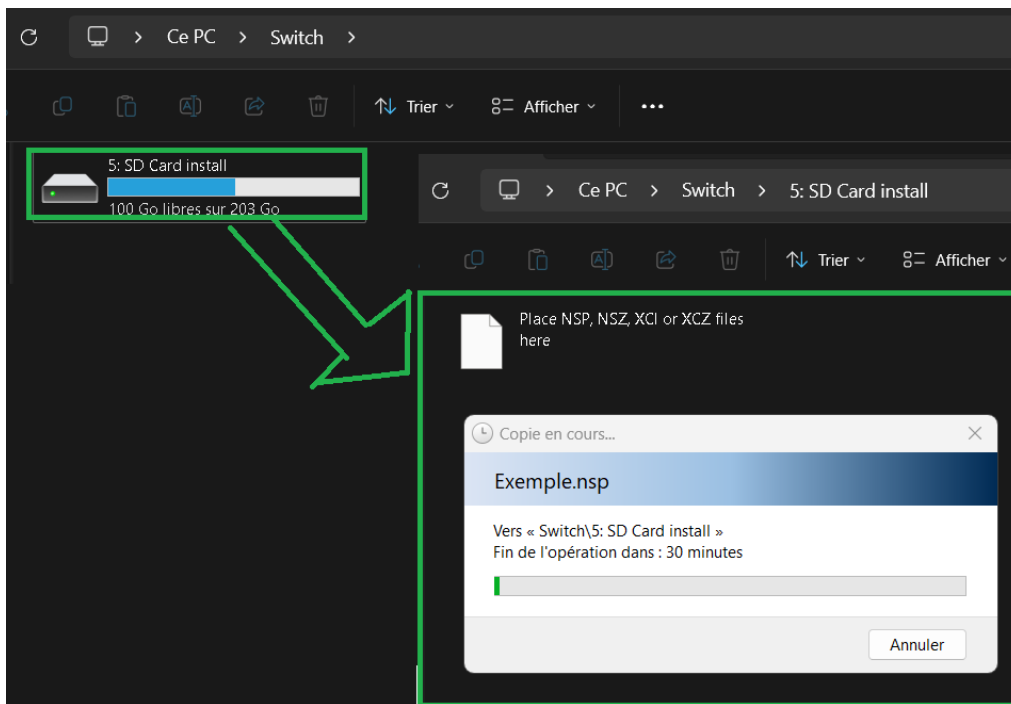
Ce PC > Switch >

Trier
Afficher
...

5: SD Card install
100 Go libres sur 203 Go

Ce PC > Switch > 5: SD Card install

Trier
Afficher

Place NSP, NSZ, XCI or XCZ files here

Copie en cours...

Exemple.nsp

Vers « Switch\5: SD Card install »
Fin de l'opération dans : 30 minutes

Annuler